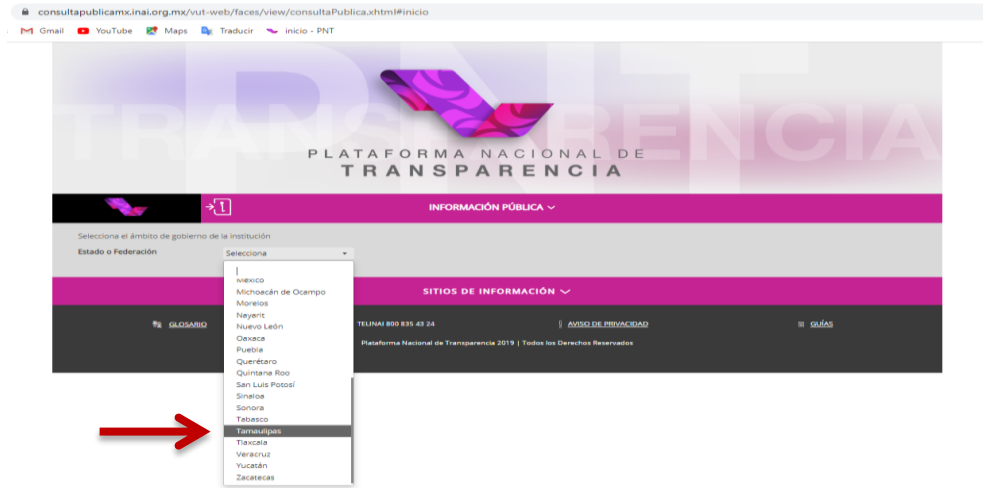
consultapublicamx.inai.org.mx/vut-web/faces/view/consultaPublica.xhtml#inicio

Gmail YouTube Maps Traducir inicio - PNT

PNT TRANSPARENCIA

PLATAFORMA NACIONAL DE TRANSPARENCIA

INFORMACIÓN PÚBLICA

Selecciona el ámbito de gobierno de la institución

Estado o Federación Selecciona

México
Michoacán de Ocampo
Morelos
Nayarit
Nuevo León
Oaxaca
Puebla
Querétaro
Quintana Roo
San Luis Potosí
Sinaloa
Sonora
Tabasco
Tamaulipas
Tlaxcala
Veracruz
Yucatán
Zacatecas

SITIOS DE INFORMACIÓN

GLOSARIO TELINAI 800 835 43 24 AVISO DE PRIVACIDAD GUÍAS

Plataforma Nacional de Transparencia 2019 | Todos los Derechos Reservados